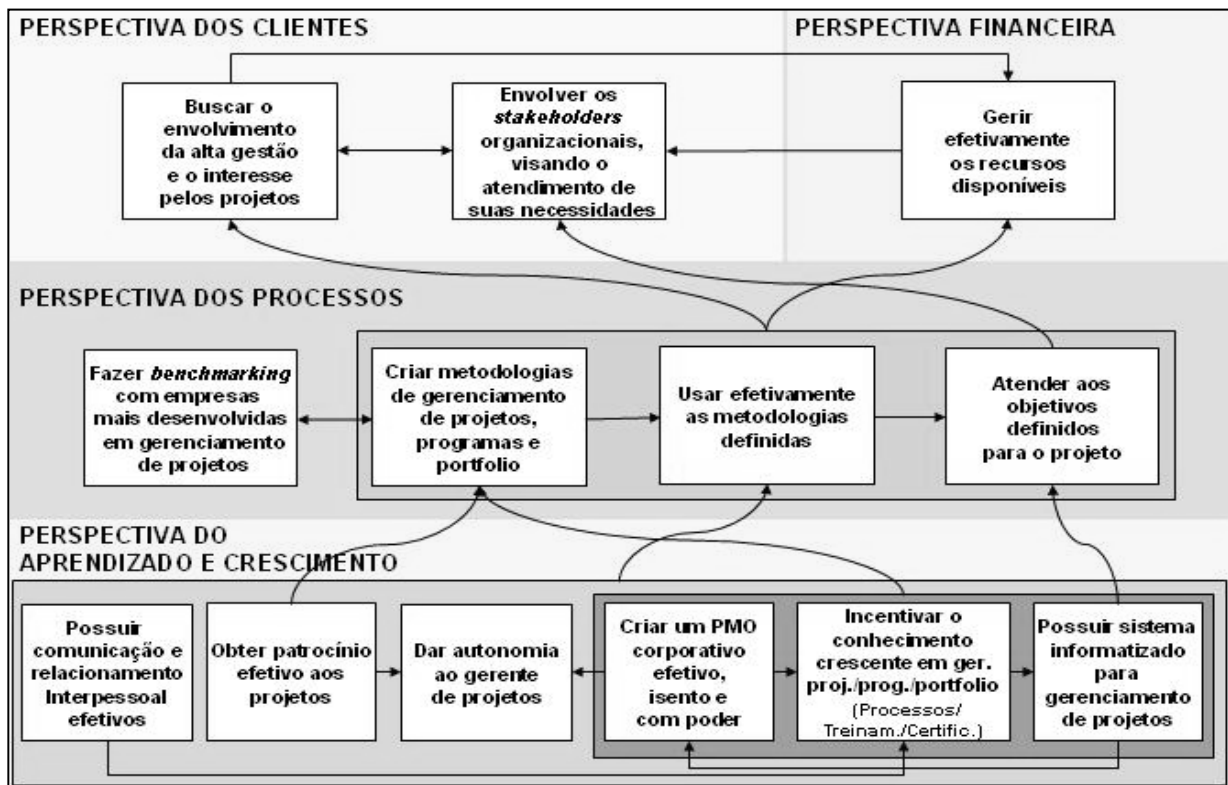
PERSPECTIVA DOS CLIENTES

PERSPECTIVA FINANCEIRA

Buscar o envolvimento da alta gestão e o interesse pelos projetos

Envolver os *stakeholders* organizacionais, visando o atendimento de suas necessidades

Gerir efetivamente os recursos disponíveis

PERSPECTIVA DOS PROCESSOS

Fazer *benchmarking* com empresas mais desenvolvidas em gerenciamento de projetos

Criar metodologias de gerenciamento de projetos, programas e portfolio

Usar efetivamente as metodologias definidas

Atender aos objetivos definidos para o projeto

PERSPECTIVA DO APRENDIZADO E CRESCIMENTO

Possuir comunicação e relacionamento Interpessoal efetivos

Obter patrocínio efetivo aos projetos

Dar autonomia ao gerente de projetos

Criar um PMO corporativo efetivo, isento e com poder

Incentivar o conhecimento crescente em ger. proj./prog./portfolio (Processos/ Treinam./Certific.)

Possuir sistema informatizado para gerenciamento de projetos